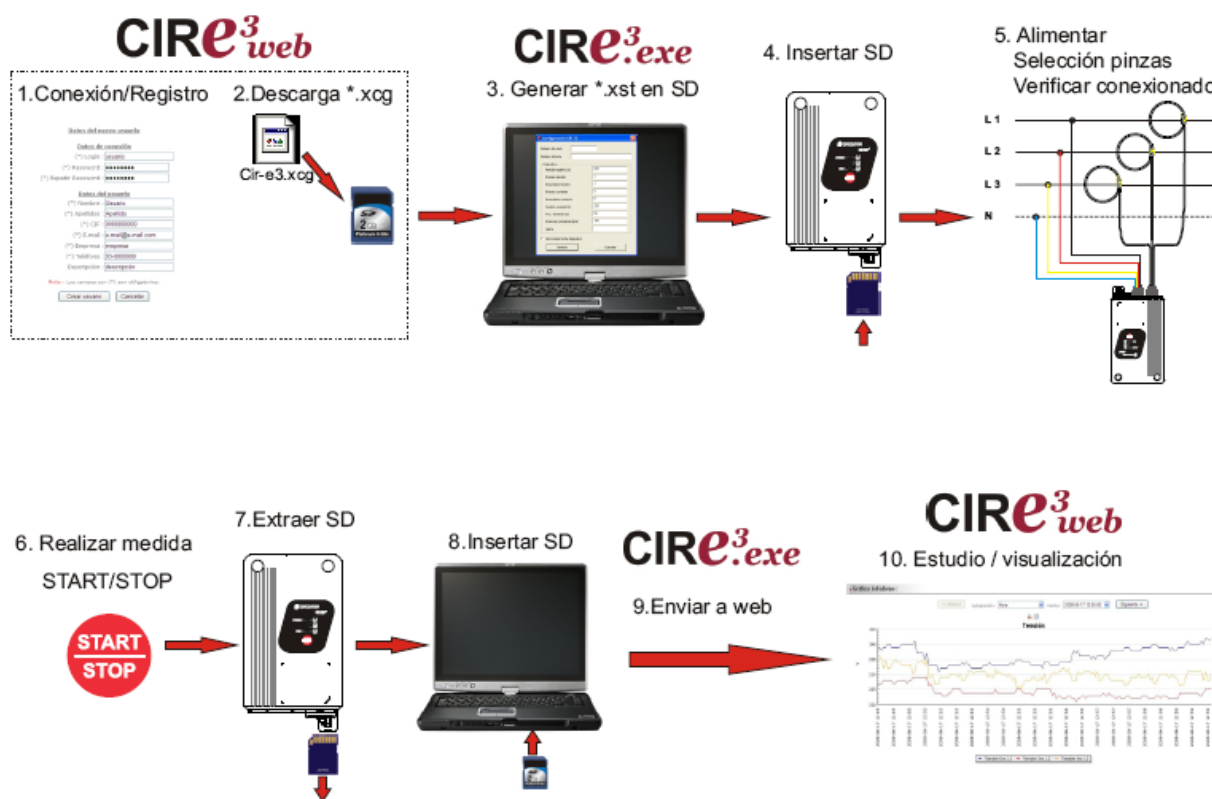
CIR$e^3$web

1.Conexión/Registro

2.Descarga *.xcg

Cir-e3.xcg

CIR$e^3$.exe

3. Generar *.xst en SD

4. Insertar SD

5. Alimentar
Selección pinzas
Verificar conexionado

L 1
L 2
L 3
N

6. Realizar medida
START/STOP

START
STOP

7.Extraer SD

8.Insertar SD

CIR$e^3$.exe

9.Enviar a web

CIR$e^3$web

10. Estudio / visualización

Tensión